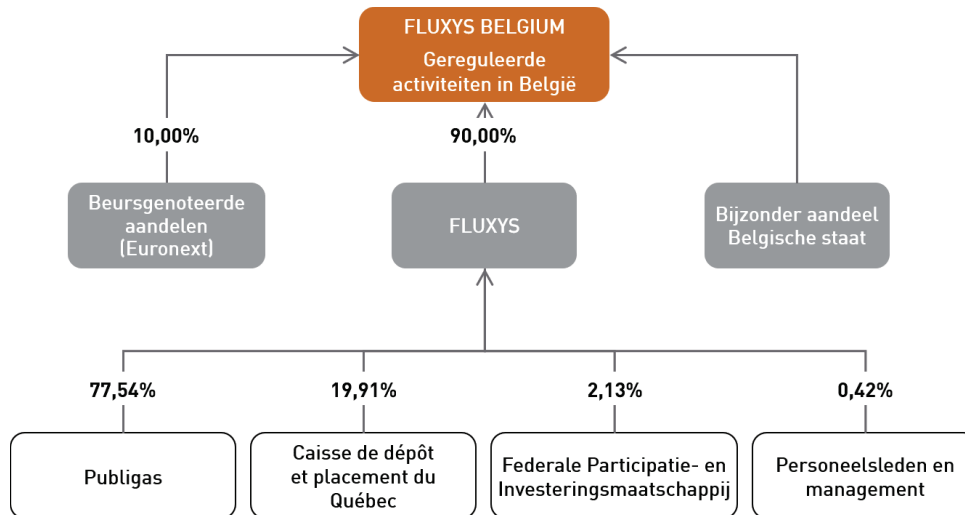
FLUXYS BELGIUM
Gereguleerde activiteiten in België

10,00%

90,00%

Beursgenoteerde aandelen (Euronext)

FLUXYS

Bijzonder aandeel Belgische staat

77,54%

19,91%

2,13%

0,42%

Publigas

Caisse de dépôt et placement du Québec

Federale Participatie- en Investeringsmaatschappij

Personeelsleden en management